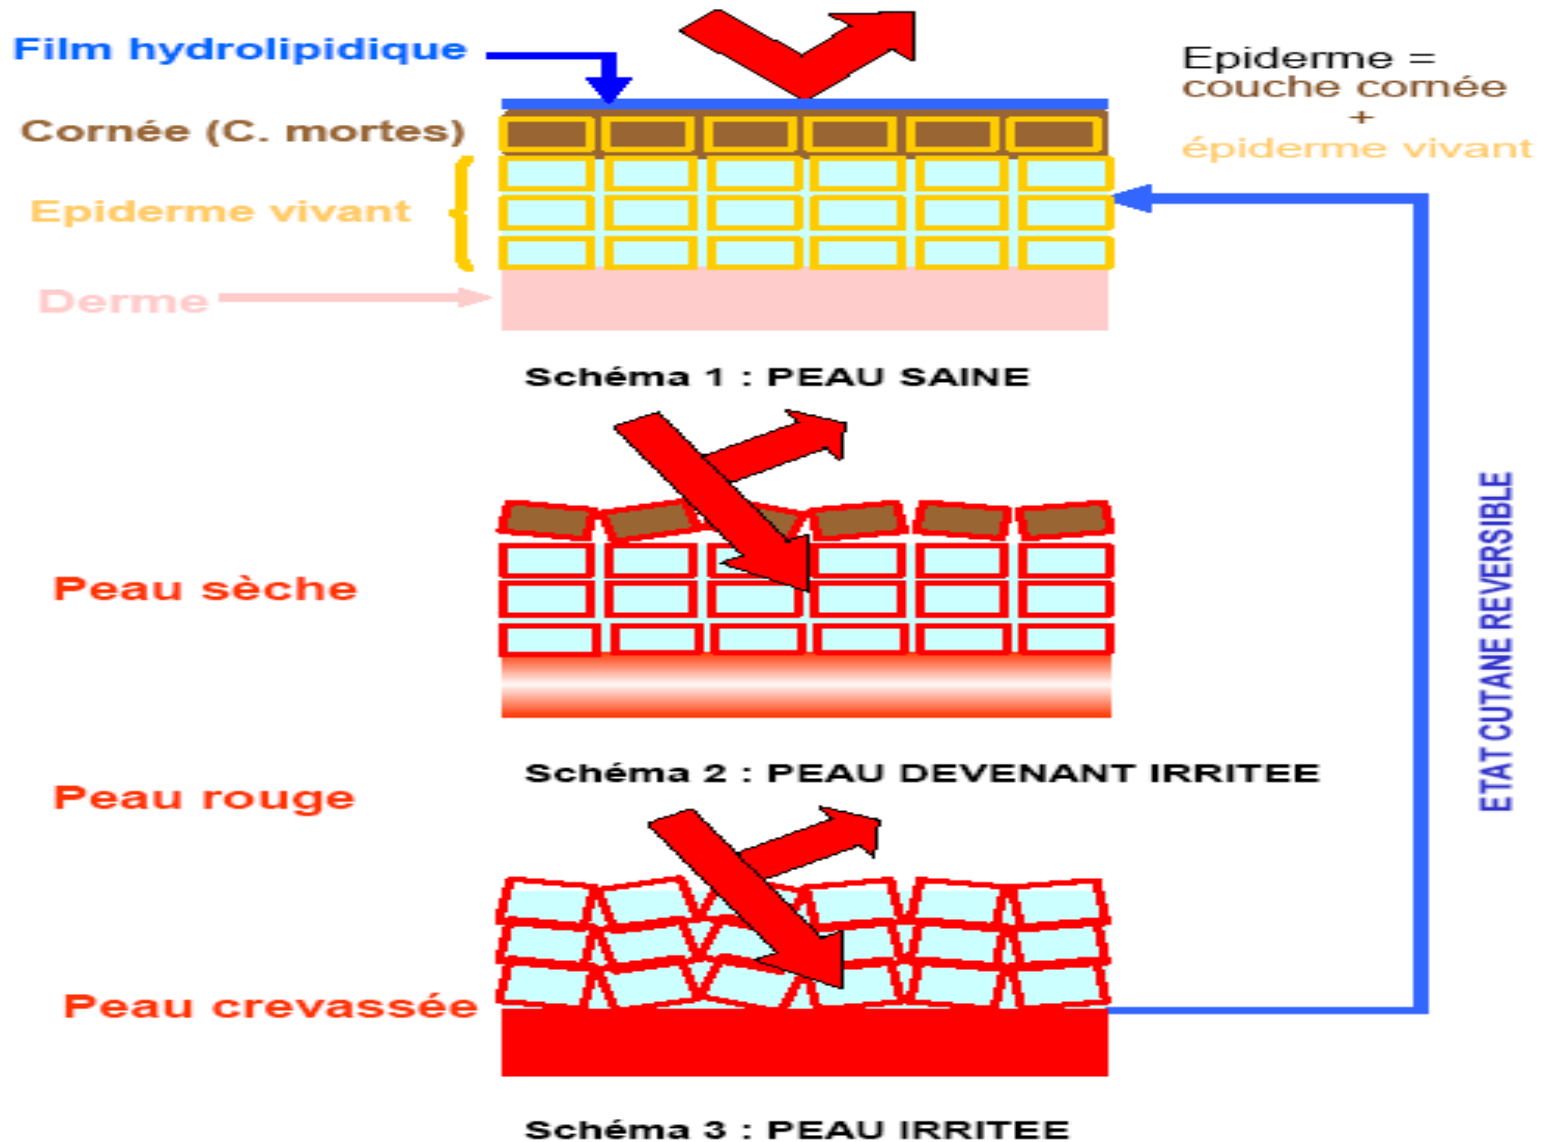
Film hydrolipidique

Epiderme = couche cornée + épiderme vivant

Cornée (C. mortes)

Epiderme vivant

Derme

Schéma 1 : PEAU SAINE

Peau sèche

Schéma 2 : PEAU DEVENANT IRRITEE

Peau rouge

Peau crevassée

Schéma 3 : PEAU IRRITEE

ETAT CUTANE REVERSIBLE